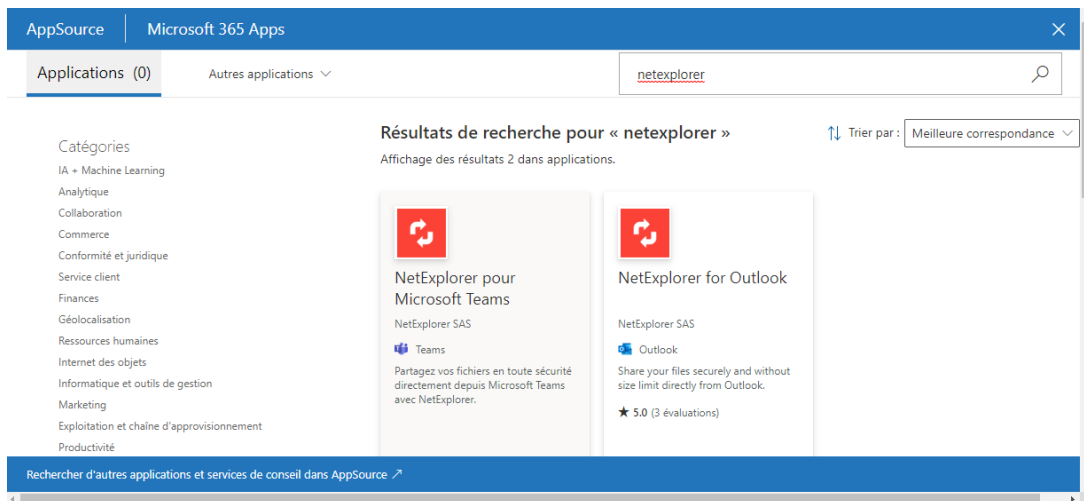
AppSource | Microsoft 365 Apps

Applications (0)

Autres applications

netexplorer

Catégories
IA + Machine Learning
Analytique
Collaboration
Commerce
Conformité et juridique
Service client
Finances
Géolocalisation
Ressources humaines
Internet des objets
Informatique et outils de gestion
Marketing
Exploitation et chaîne d'approvisionnement
Productivité

Résultats de recherche pour « netexplorer »

Affichage des résultats 2 dans applications.

Trier par : Meilleure correspondance

NetExplorer pour Microsoft Teams
NetExplorer SAS
Teams
Partagez vos fichiers en toute sécurité directement depuis Microsoft Teams avec NetExplorer.

NetExplorer for Outlook
NetExplorer SAS
Outlook
Share your files securely and without size limit directly from Outlook.
★ 5.0 (3 évaluations)

Rechercher d'autres applications et services de conseil dans AppSource ↗